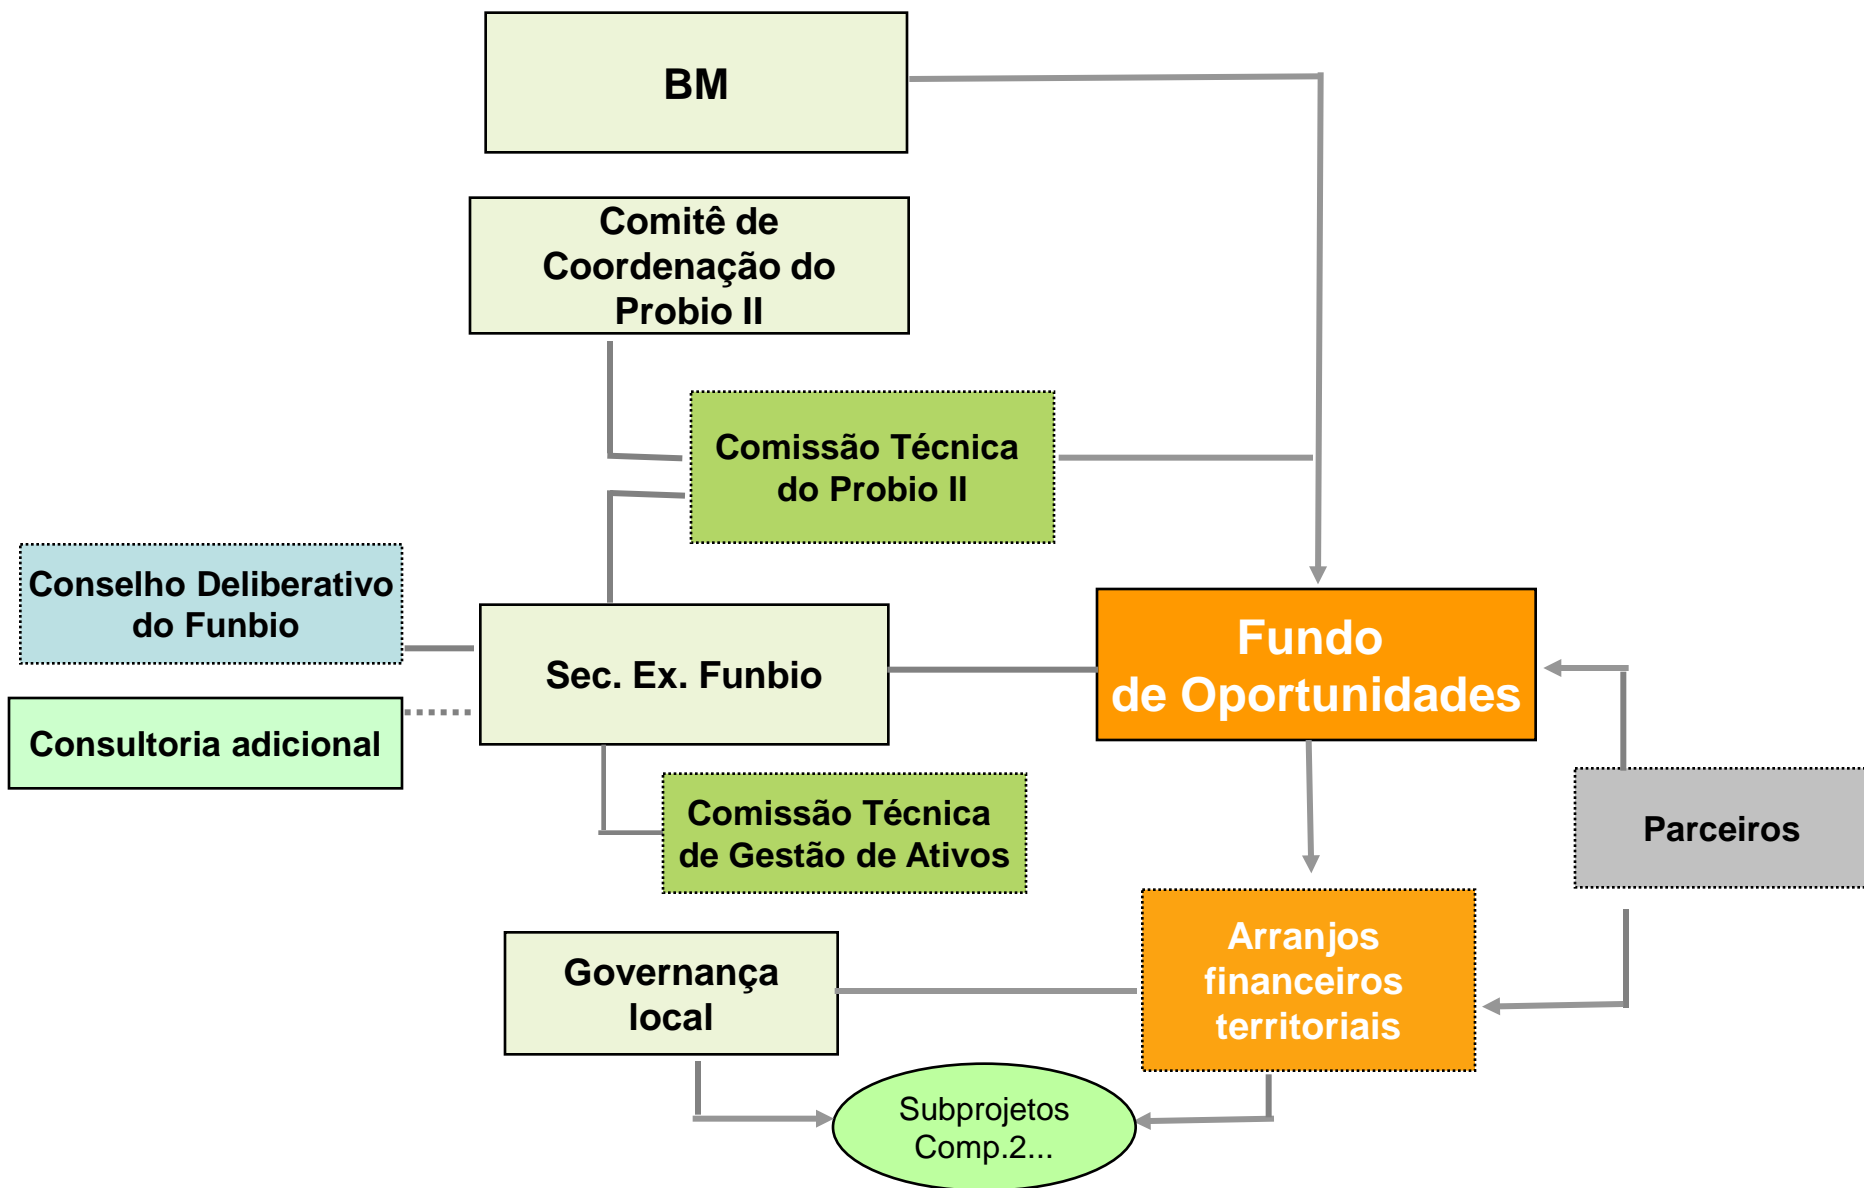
BM

Comitê de Coordenação do Probio II

Comissão Técnica do Probio II

Conselho Deliberativo do Funbio

Sec. Ex. Funbio

Fundo de Oportunidades

Consultoria adicional

Comissão Técnica de Gestão de Ativos

Parceiros

Governança local

Arranjos financeiros territoriais

Subprojetos Comp.2...